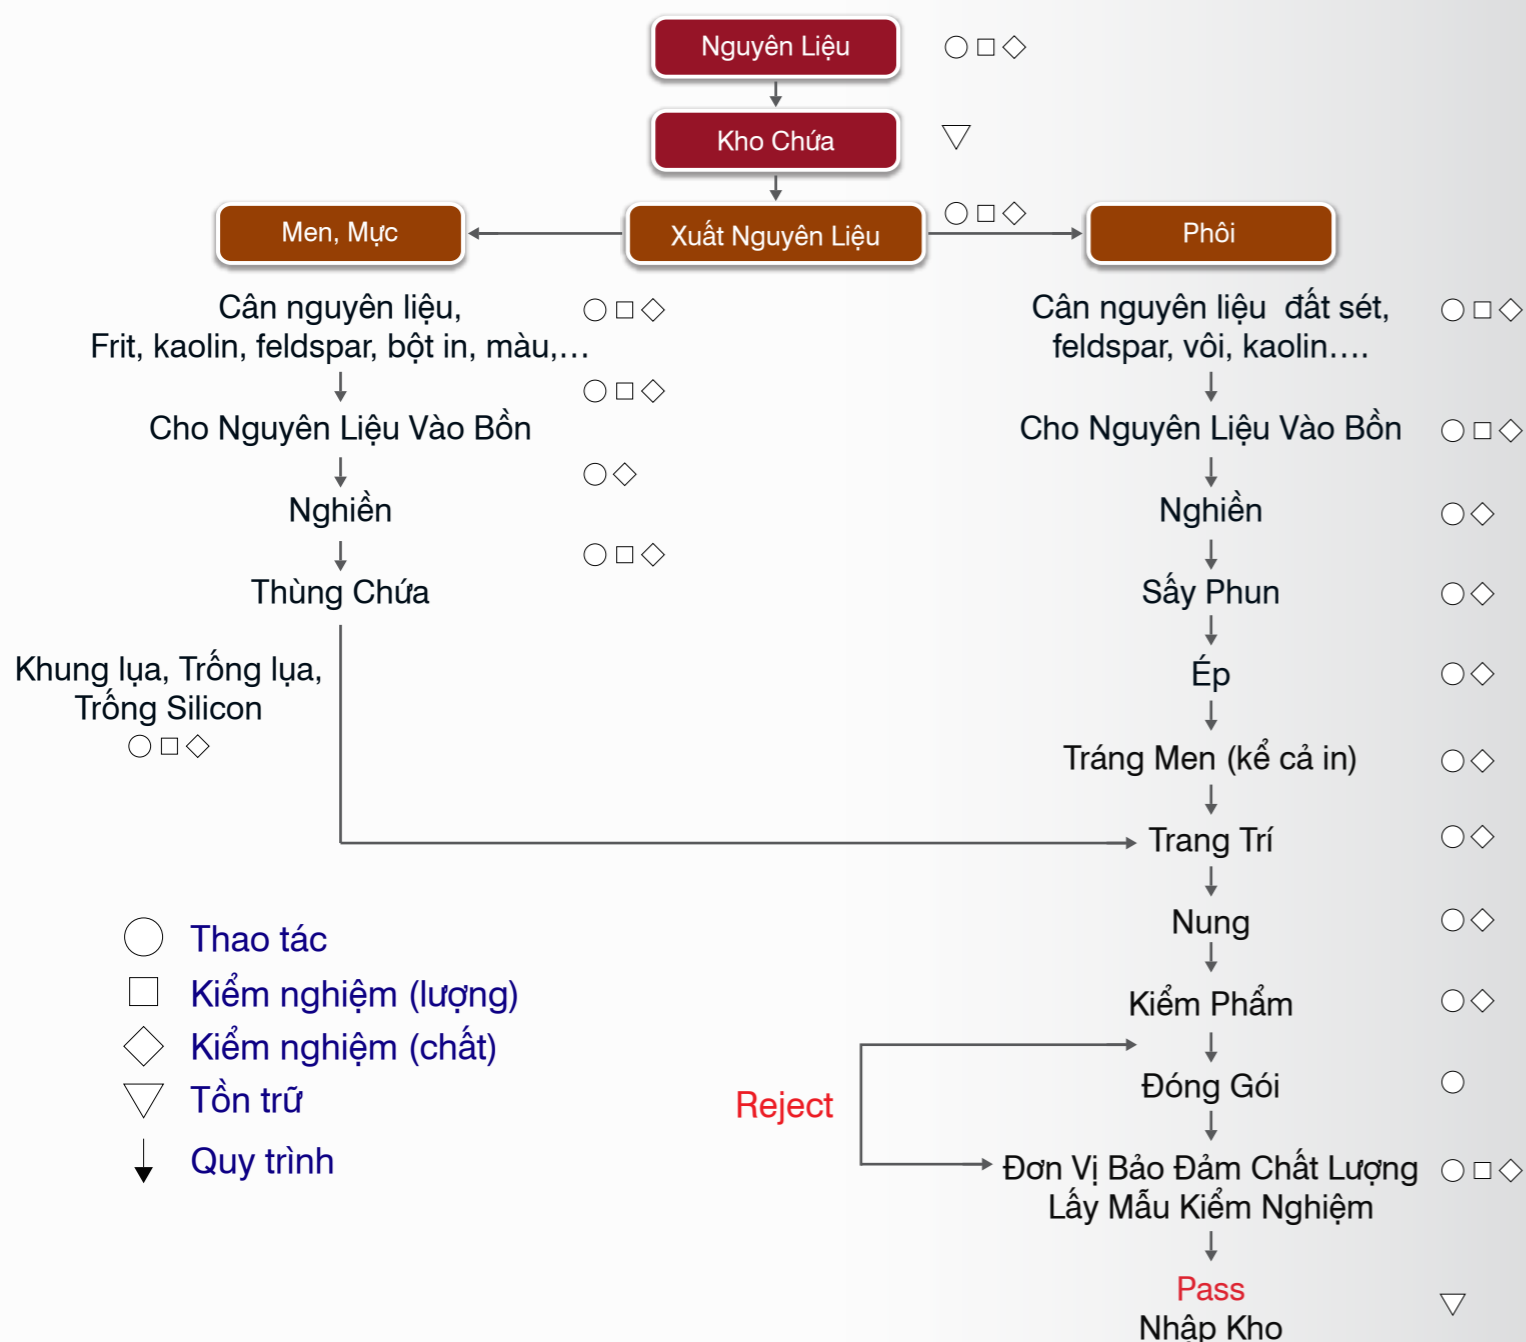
Nguyên Liệu ○□◇

Kho Chứa ▽

Men, Mực

Xuất Nguyên Liệu ○□◇

Phôi

Cân nguyên liệu, Frit, kaolin, feldspar, bột in, màu,… ○□◇

○□◇

Cho Nguyên Liệu Vào Bồn

○◇

Nghiền

○□◇

Thùng Chứa

Khung lụa, Trống lụa, Trống Silicon ○□◇

Cân nguyên liệu đất sét, feldspar, vôi, kaolin…. ○□◇

Cho Nguyên Liệu Vào Bồn ○□◇

Nghiền ○◇

Sấy Phun ○◇

Ép ○◇

Tráng Men (kể cả in) ○◇

Trang Trí ○◇

Nung ○◇

Kiểm Phẩm ○◇

Đóng Gói ○

Đơn Vị Bảo Đảm Chất Lượng Lấy Mẫu Kiểm Nghiệm ○□◇

Reject

Pass

Nhập Kho ▽

○ Thao tác

□ Kiểm nghiệm (lượng)

◇ Kiểm nghiệm (chất)

▽ Tồn trữ

Quy trình